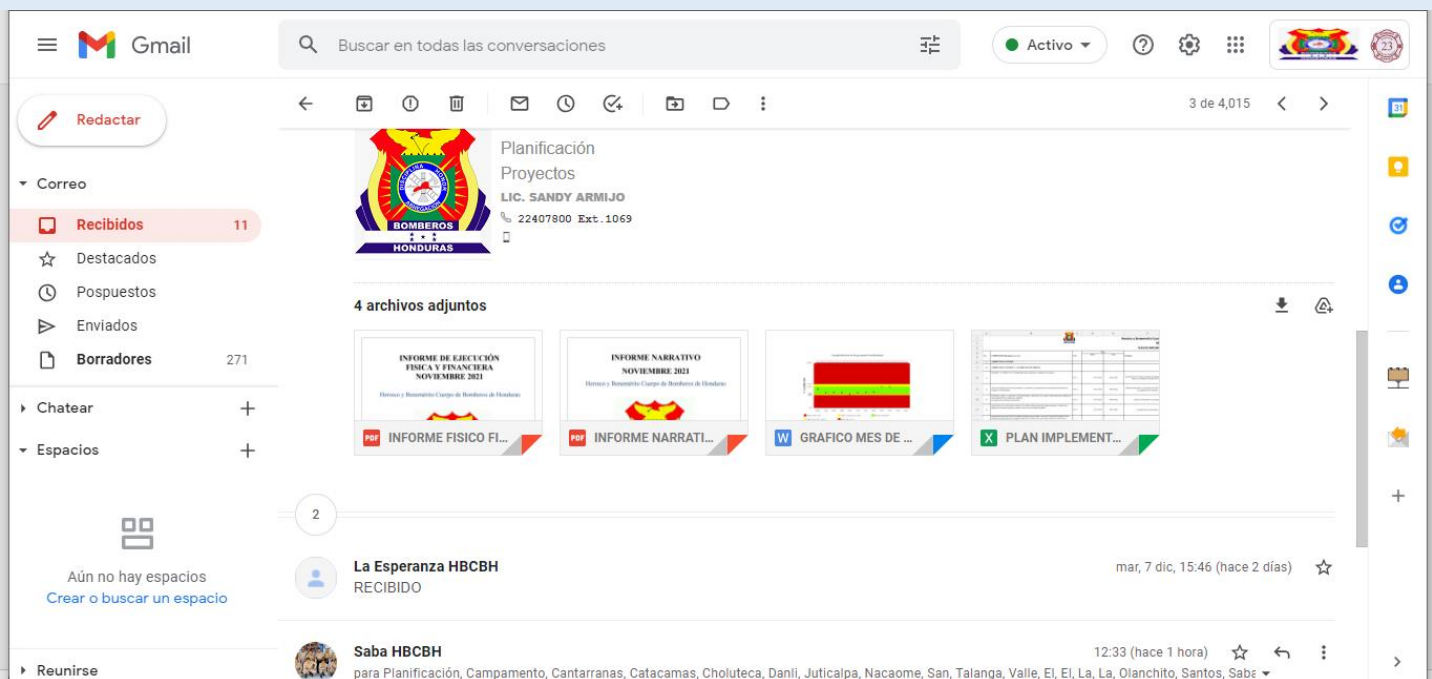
Gmail

Buscar en todas las conversaciones

Activo

Redactar

Correo

Recibidos 11

Destacados

Pospuestos

Enviados

Borradores 271

Chatear +

Espacios +

Aún no hay espacios
Crear o buscar un espacio

Reunirse

3 de 4,015

BOMBEROS
HONDURAS

Planificación
Proyectos
LIC. SANDY ARMIJO
22407800 Ext.1069

4 archivos adjuntos

INFORME DE EJECUCIÓN FISICA Y FINANCIERA NOVIEMBRE 2021
Heroico y Benemérito Cuerpo de Bomberos de Honduras

PDF INFORME FISICO FI...

INFORME NARRATIVO NOVIEMBRE 2021
Heroico y Benemérito Cuerpo de Bomberos de Honduras

PDF INFORME NARRATI...

W GRAFICO MES DE ...

X PLAN IMPLEMENT...

2

La Esperanza HBCBH
RECIBIDO
mar, 7 dic, 15:46 (hace 2 días)

Saba HBCBH
para Planificación, Campamento, Cantarranas, Catacamas, Choluteca, Danli, Juticalpa, Nacaome, San, Talanga, Valle, El, El, La, La, Olanchito, Santos, Saba
12:33 (hace 1 hora)